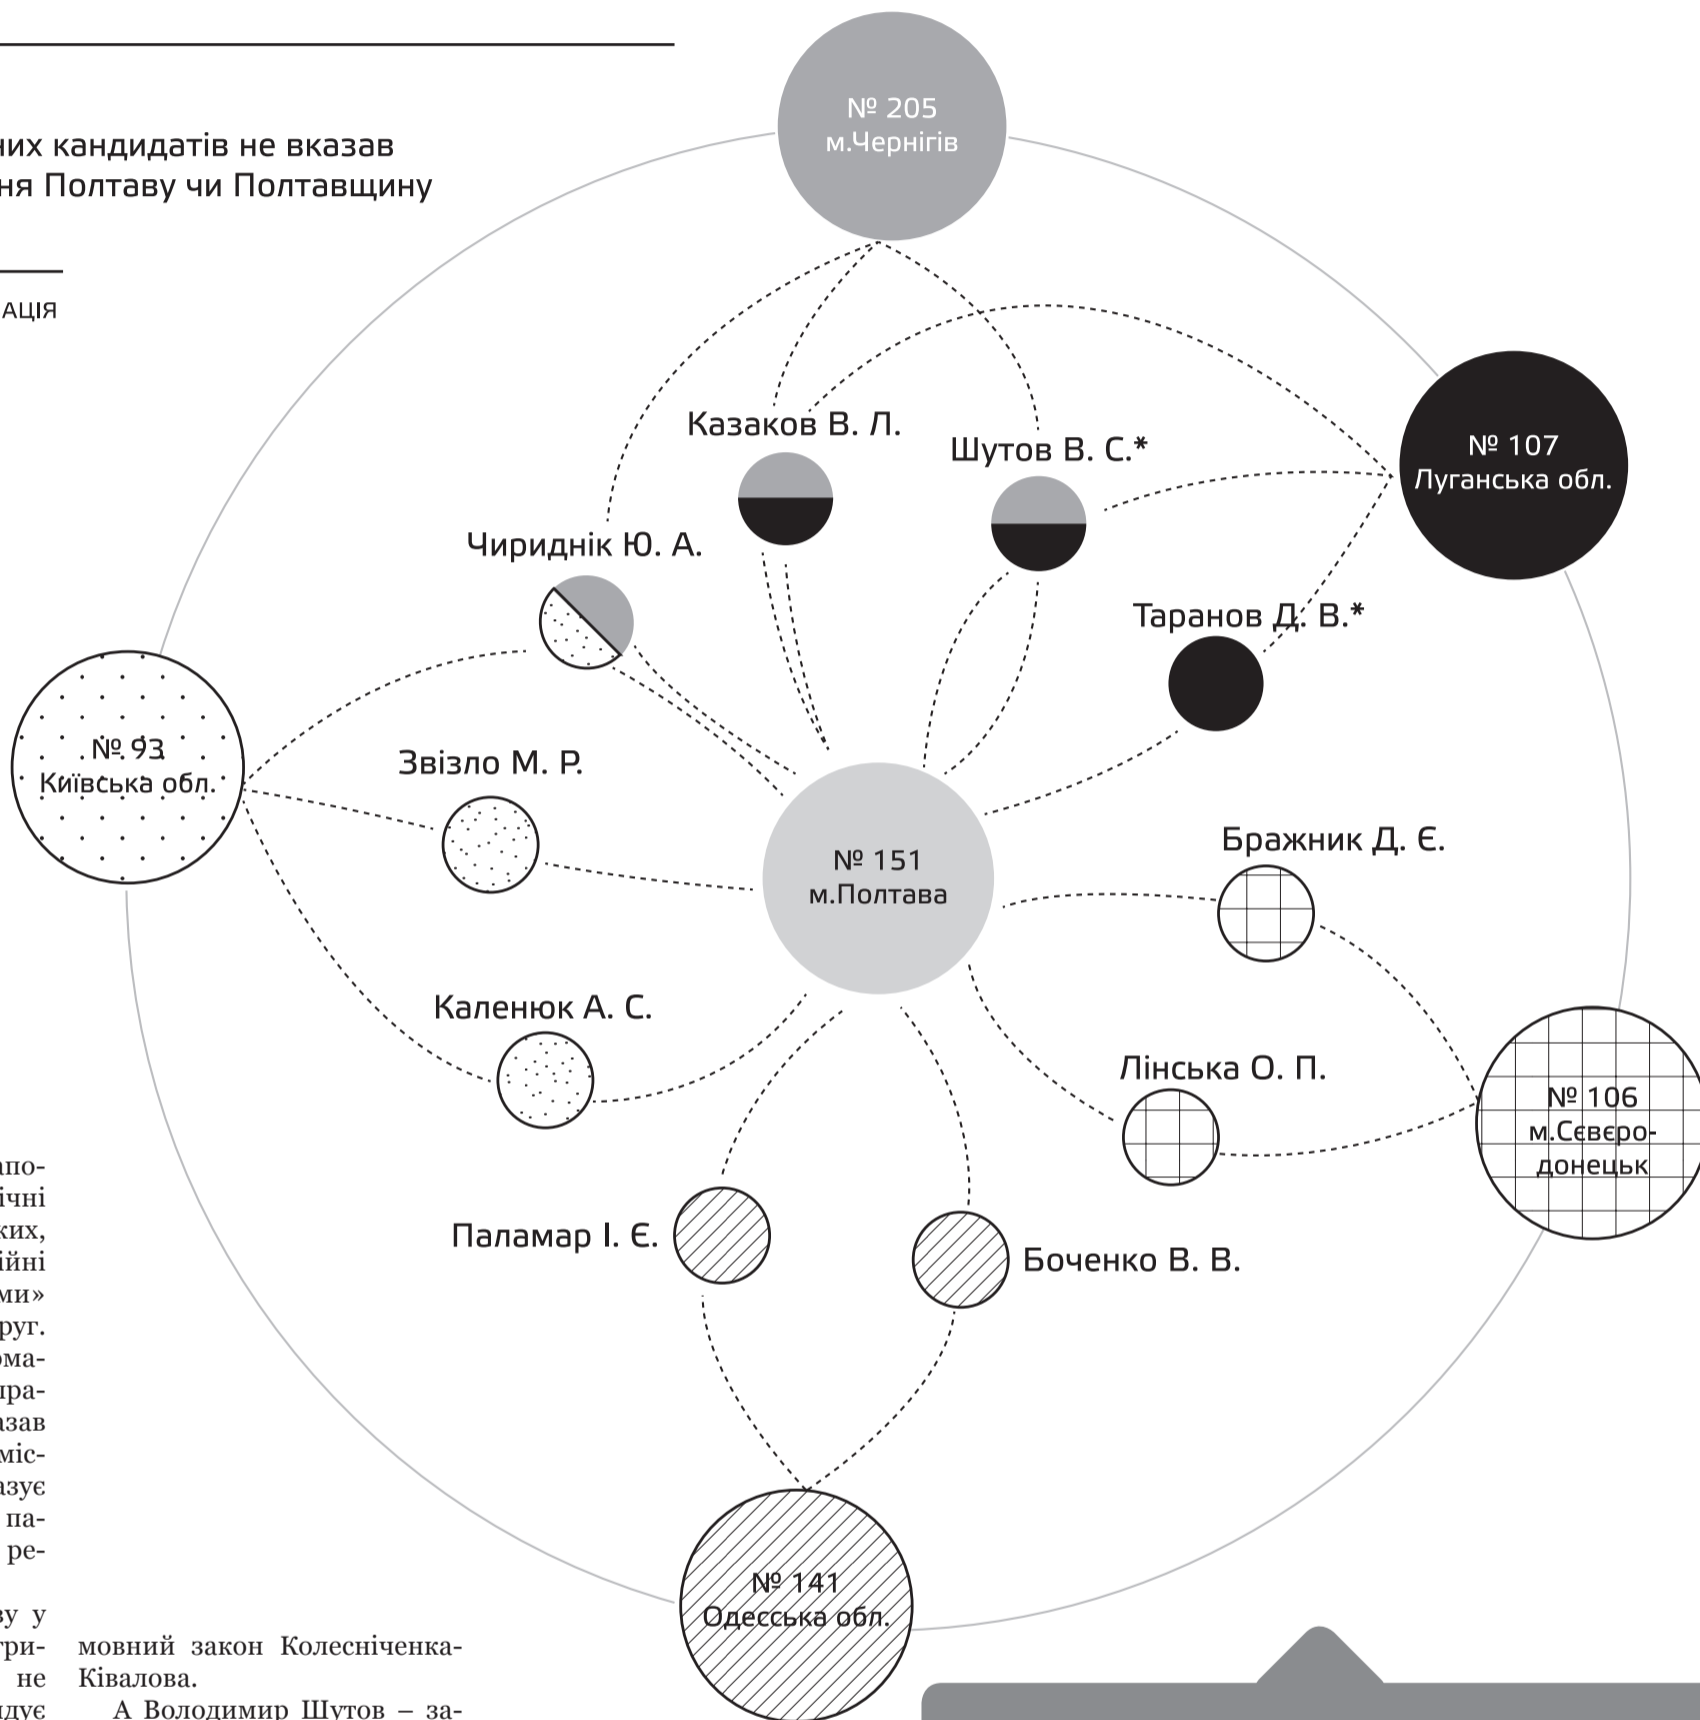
них кандидатів не вказав
ня Полтаву чи Полтавщину

АЦІЯ

№ 205
м.Чернігів

№ 107
Луганська обл.

Казаков В. Л.

Шутов В. С.*

Чириднік Ю. А.

Таранов Д. В.*

№ 93
Київська обл.

Звізло М. Р.

№ 151
м.Полтава

Бражник Д. Є.

Каленюк А. С.

Лінська О. П.

№ 106
м.Сєверодонецьк

Паламар І. Є.

Боченко В. В.

№ 141
Одесська обл.

апо-
ічні
ких,
йні
ми»
руг.
ома-
пра-
азав
міс-
азує
па-
ре-

ву у
три-
не
дує

мовний закон Колесніченка-Ківалова.

А Володимир Шутов – за-